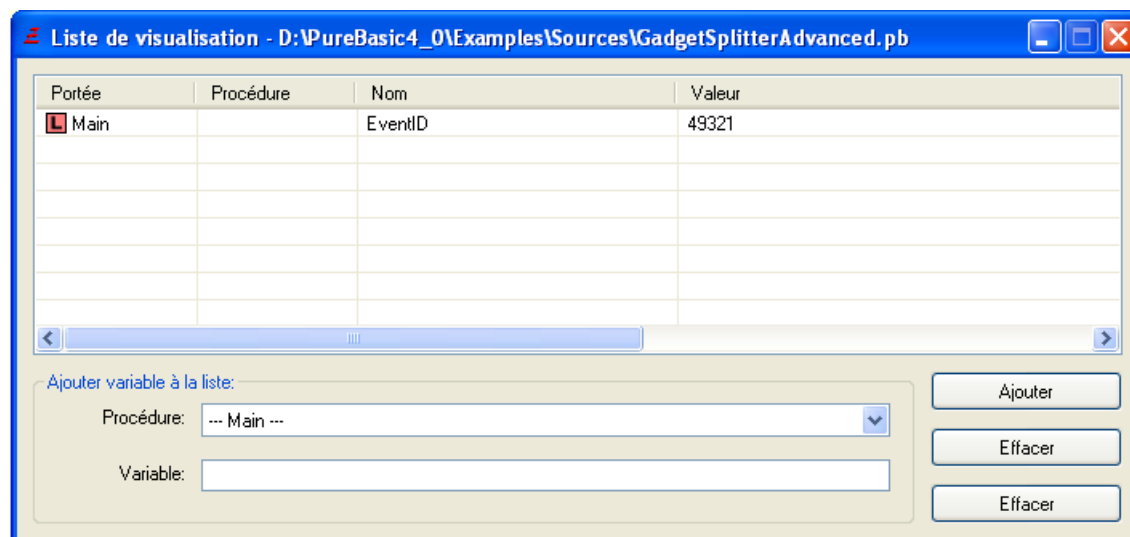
Liste de visualisation - D:\PureBasic4_0\Examples\Sources\GadgetSplitterAdvanced.pb

| Portée | Procédure | Nom | Valeur |
|---|---|---|---|
| L Main | | EventID | 49321 |

Ajouter variable à la liste:

Procédure: --- Main ---

Variable:

Ajouter

Effacer

Effacer